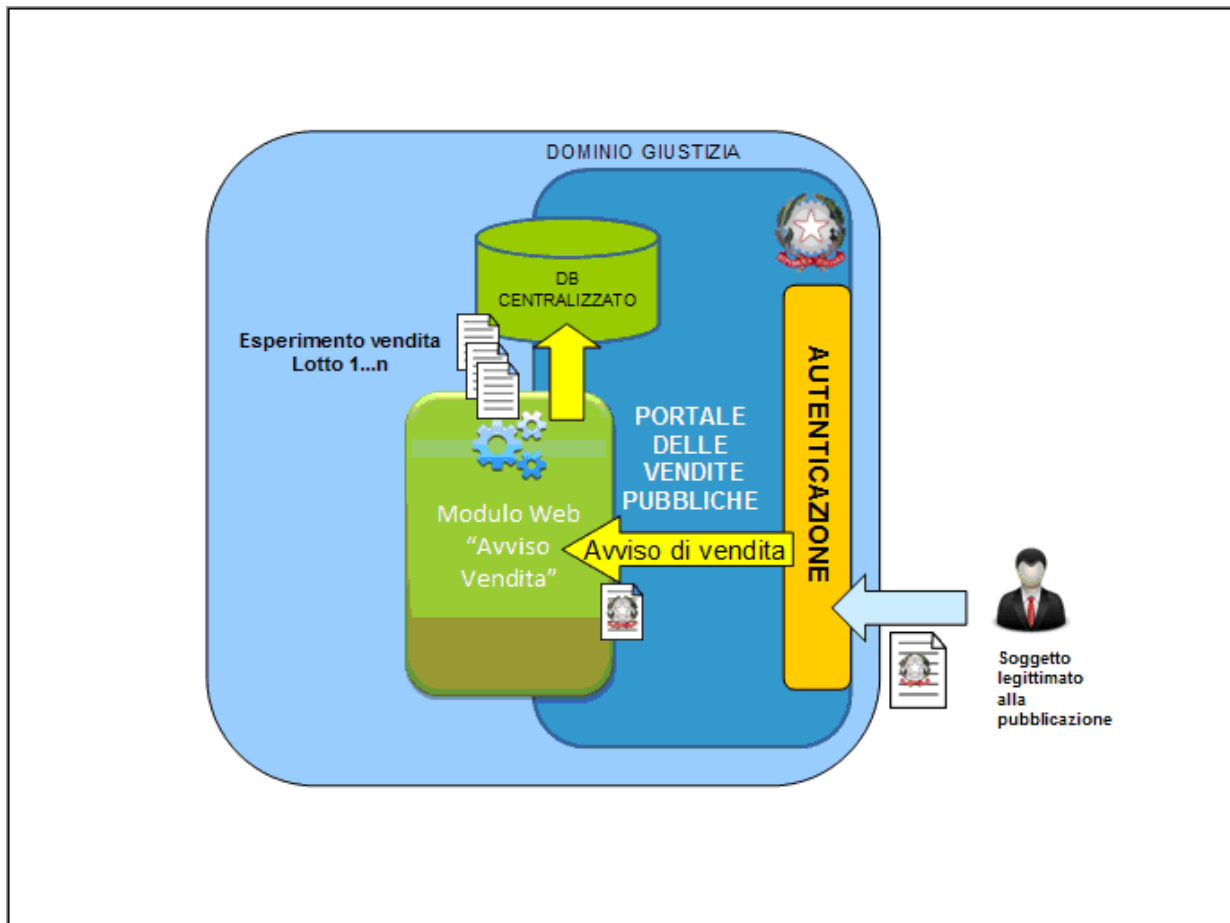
DOMINIO GIUSTIZIA

DB CENTRALIZZATO

Esperimento vendita Lotto 1...n

PORTALE DELLE VENDITE PUBBLICHE

AUTENTICAZIONE

Modulo Web "Avviso Vendita"

Avviso di vendita

Soggetto legittimato alla pubblicazione